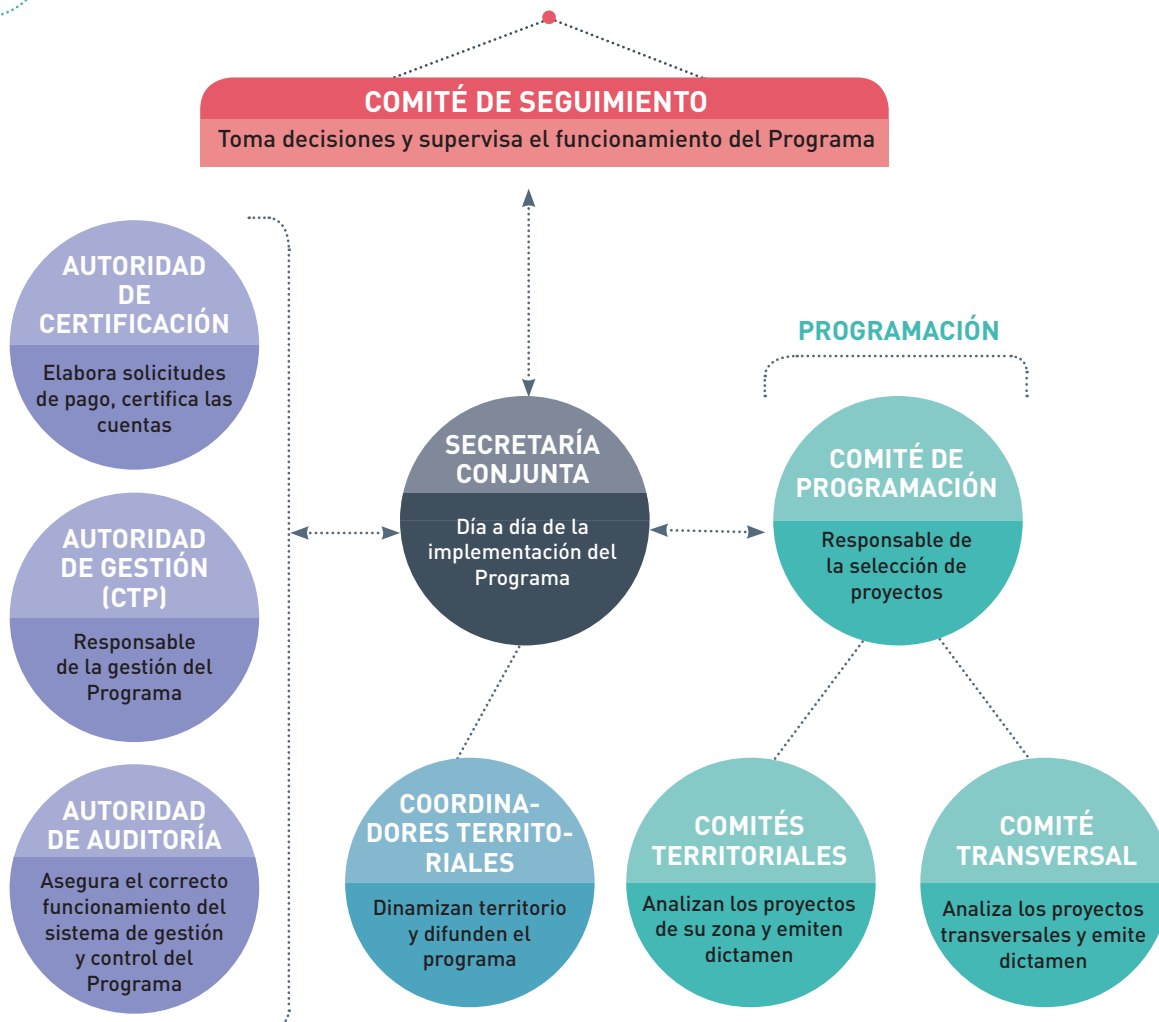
COMITÉ DE SEGUIMIENTO
Toma decisiones y supervisa el funcionamiento del Programa

AUTORIDAD DE CERTIFICACIÓN
Elabora solicitudes de pago, certifica las cuentas

AUTORIDAD DE GESTIÓN (CTP)
Responsable de la gestión del Programa

AUTORIDAD DE AUDITORÍA
Asegura el correcto funcionamiento del sistema de gestión y control del Programa

SECRETARÍA CONJUNTA
Día a día de la implementación del Programa

PROGRAMACIÓN

COMITÉ DE PROGRAMACIÓN
Responsable de la selección de proyectos

COORDINADORES TERRITORIALES
Dinamizan territorio y difunden el programa

COMITÉS TERRITORIALES
Analizan los proyectos de su zona y emiten dictamen

COMITÉ TRANSVERSAL
Analiza los proyectos transversales y emite dictamen